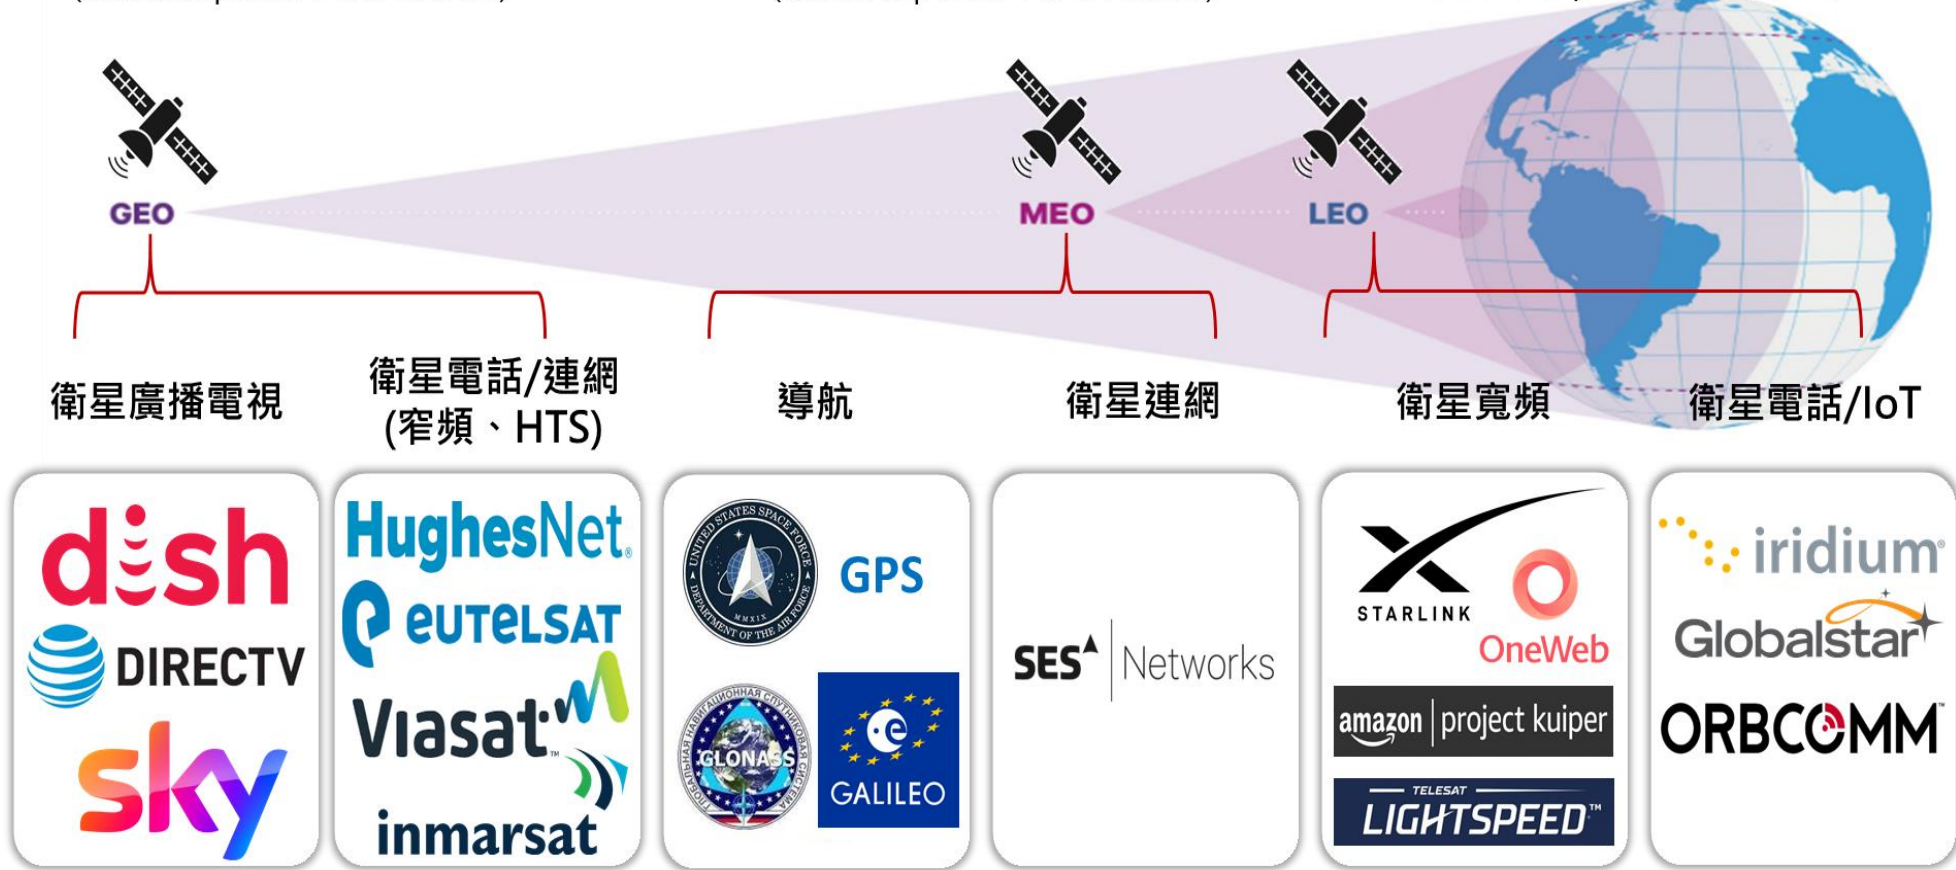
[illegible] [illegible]

GEO

MEO

LEO

衛星廣播電視

衛星電話/連網 (窄頻、HTS)

導航

衛星連網

衛星寬頻

衛星電話/IoT

dish
DIRECTV
sky

HughesNet
eutelsat
Viasat
inmarsat

UNITED STATES SPACE FORCE DEPARTMENT OF THE AIR FORCE MMXIX
GPS
GLONASS
GALILEO

SES Networks

STARLINK
OneWeb
amazon | project kuiper
TELESAT LIGHTSPEED

iridium
Globalstar
ORBCOMM